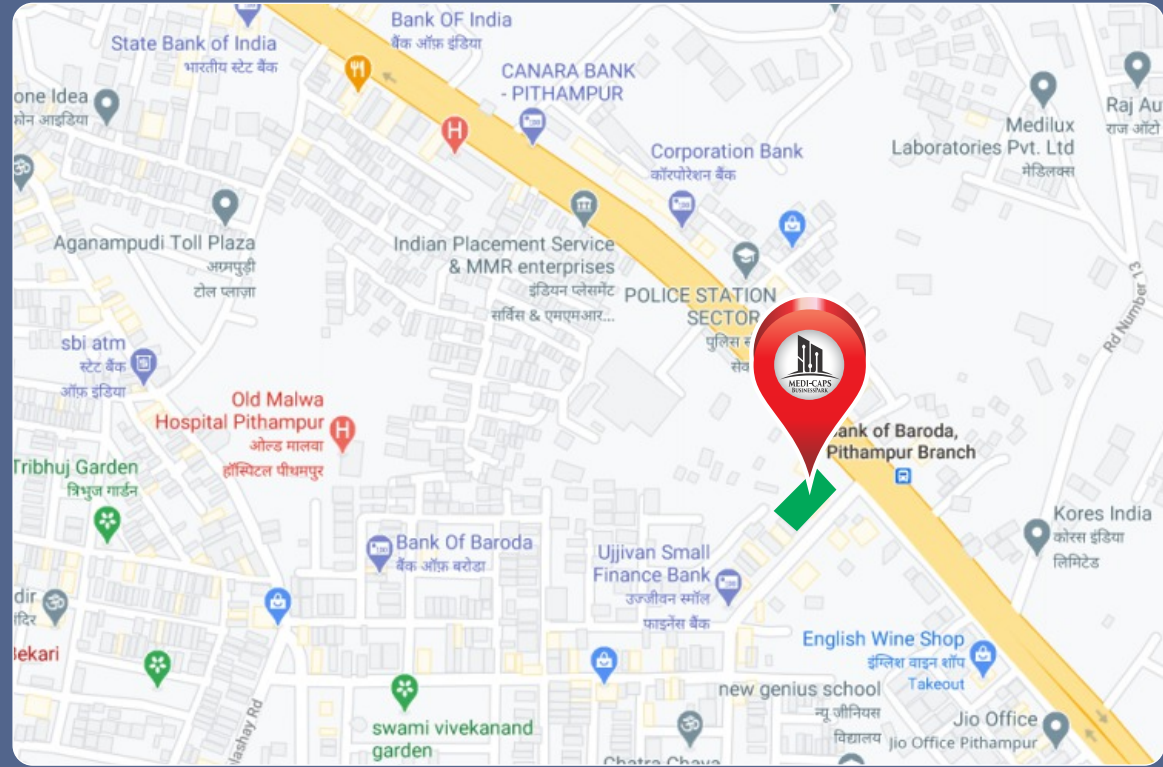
Bank OF India
बैंक ऑफ़ इंडिया

State Bank of India
भारतीय स्टेट बैंक

CANARA BANK - PITHAMPUR

one Idea
फ़ोन आइडिया

Raj Au
राज ऑटो

Medilux Laboratories Pvt. Ltd
मेडिलक्स

Corporation Bank
कॉर्पोरेशन बैंक

Aganampudi Toll Plaza
अगमपुड़ी टोल प्लाज़ा

Indian Placement Service & MMR enterprises
इंडियन प्लेसमेंट सर्विस & एमएमआर...

POLICE STATION SECTOR
पुलिस स
सेव

Rd Number 13

sbi atm
स्टेट बैंक ऑफ़ इंडिया

MEDI-CAPS BUSINESSPARK

Old Malwa Hospital Pithampur
ओल्ड मालवा हॉस्पिटल पीथमपुर

Bank of Baroda, Pithampur Branch

Tribhuj Garden
त्रिभुज गार्डन

Kores India
कोरस इंडिया लिमिटेड

Bank Of Baroda
बैंक ऑफ़ बरोडा

Ujjivan Small Finance Bank
उज्जीवन स्मॉल फाइनेंस बैंक

dir

Bekari

English Wine Shop
इंग्लिश वाइन शॉप
Takeout

new genius school
न्यू जीनियस विद्यालय

Jio Office
Jio Office Pithampur

swami vivekanand garden

lashay Rd

Chatra Chaya